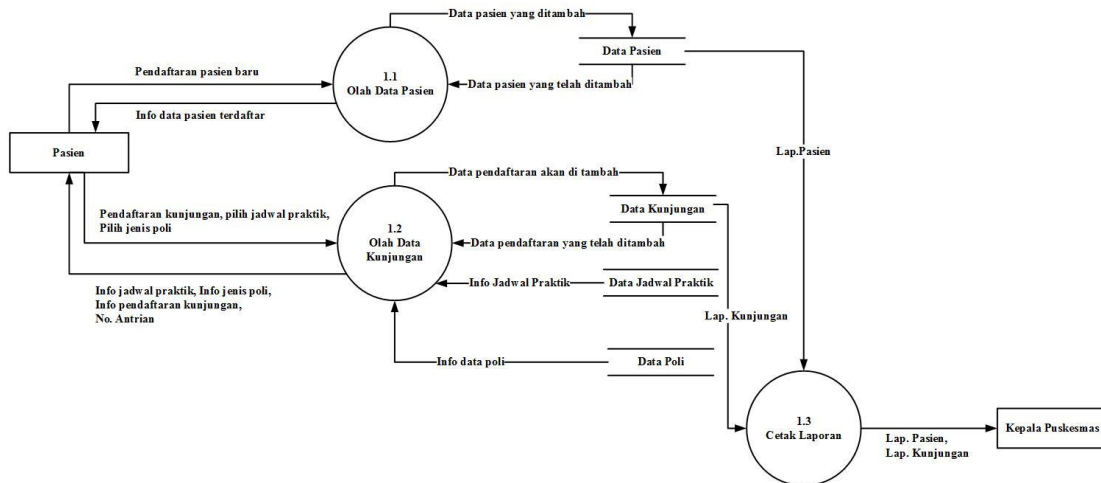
Data pasien yang ditambah

Data Pasien

1.1
Olah Data Pasien

Pendaftaran pasien baru

Data pasien yang telah ditambah

Info data pasien terdaftar

Pasien

Lap.Pasien

Data pendaftaran akan di tambah

Data Kunjungan

Pendaftaran kunjungan, pilih jadwal praktik, Pilih jenis poli

1.2
Olah Data Kunjungan

Data pendaftaran yang telah ditambah

Info jadwal praktik, Info jenis poli, Info pendaftaran kunjungan, No. Antrian

Info Jadwal Praktik

Data Jadwal Praktik

Lap. Kunjungan

Info data poli

Data Poli

1.3
Cetak Laporan

Lap. Pasien, Lap. Kunjungan

Kepala Puskesmas